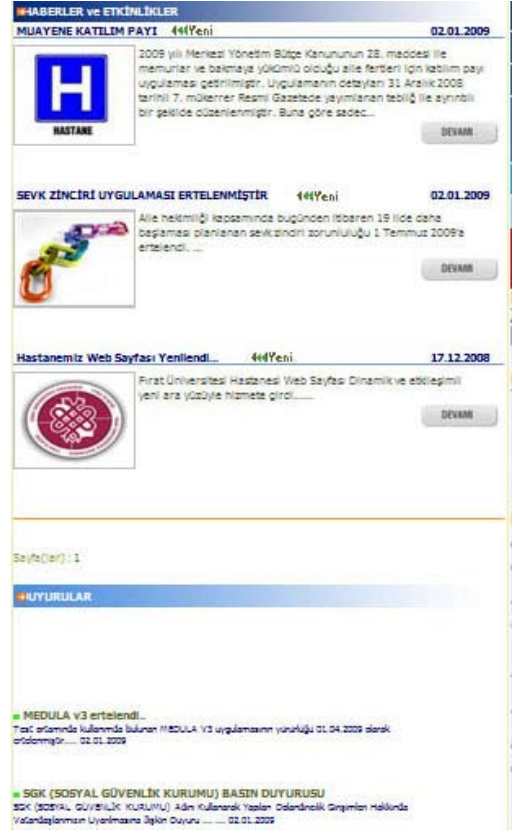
HABERLER ve ETKİNLİKLER

MUAYENE KATILIM PAYI Yeni 02.01.2009

HASTANE

2009 yılı Merkezi Yönetim Bütçe Kanununun 28. maddesi ile memurlar ve bakmakla yükümlü olduğu aile fertleri için katılım payı uygulaması getirilmiştir. Uygulamanın detayları 31 Aralık 2008 tarihli 7. mükerrer Resmi Gazetede yayımlanan tebliğ ile ayrıntılı bir şekilde düzenlenmiştir. Buna göre sadec...

DEVAMI

SEVK ZİNCİRİ UYGULAMASI ERTELENMİŞTİR Yeni 02.01.2009

Aile hekimliği kapsamında bugünden itibaren 19 ilde daha başlaması planlanan sevk zinciri zorunluluğu 1 Temmuz 2009'a ertelendi. ...

DEVAMI

Hastanemiz Web Sayfası Yenilendi... Yeni 17.12.2008

Fırat Üniversitesi Hastanesi Web Sayfası Dinamik ve etkileşimli yeni ara yüzüyle hizmete girdi......

DEVAMI

Sayfa(lar) : 1

DUYURULAR

MEDULA v3 ertelendi..

Tıbbi ortamında kullanımda bulunan MEDULA V3 uygulamasının yürürlüğü 01.04.2009 olarak ertelenmiştir..... 02.01.2009

SGK (SOSYAL GÜVENLİK KURUMU) BASIN DUYURUSU

SGK (SOSYAL GÜVENLİK KURUMU) Adını Kullanarak Yapılan Dolandırıcılık Girişimleri Hakkında Vatandaşlarımızın Uyarılmasına İlişkin Duyuru ..... 02.01.2009